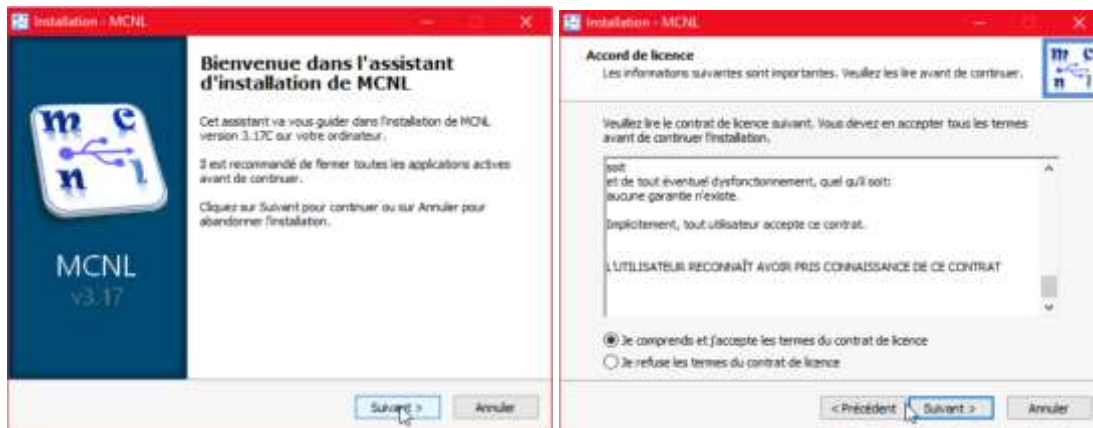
Installation - MCNL

m c n l

MCNL
v3.17

Bienvenue dans l'assistant d'installation de MCNL

Cet assistant va vous guider dans l'installation de MCNL version 3.17C sur votre ordinateur.

Il est recommandé de fermer toutes les applications actives avant de continuer.

Cliquez sur Suivant pour continuer ou sur Annuler pour abandonner l'installation.

Suivant >

Annuler

Installation - MCNL

Accord de licence
Les informations suivantes sont importantes. Veuillez les lire avant de continuer.

m c n l

Veuillez lire le contrat de licence suivant. Vous devez en accepter tous les termes avant de continuer l'installation.

soit
et de tout éventuel dysfonctionnement, quel qu'il soit:
aucune garantie n'existe.

Implicitement, tout utilisateur accepte ce contrat.

L'UTILISATEUR RECONNAÎT AVOIR PRIS CONNAISSANCE DE CE CONTRAT

Je comprends et j'accepte les termes du contrat de licence

Je refuse les termes du contrat de licence

< Précédent

Suivant >

Annuler